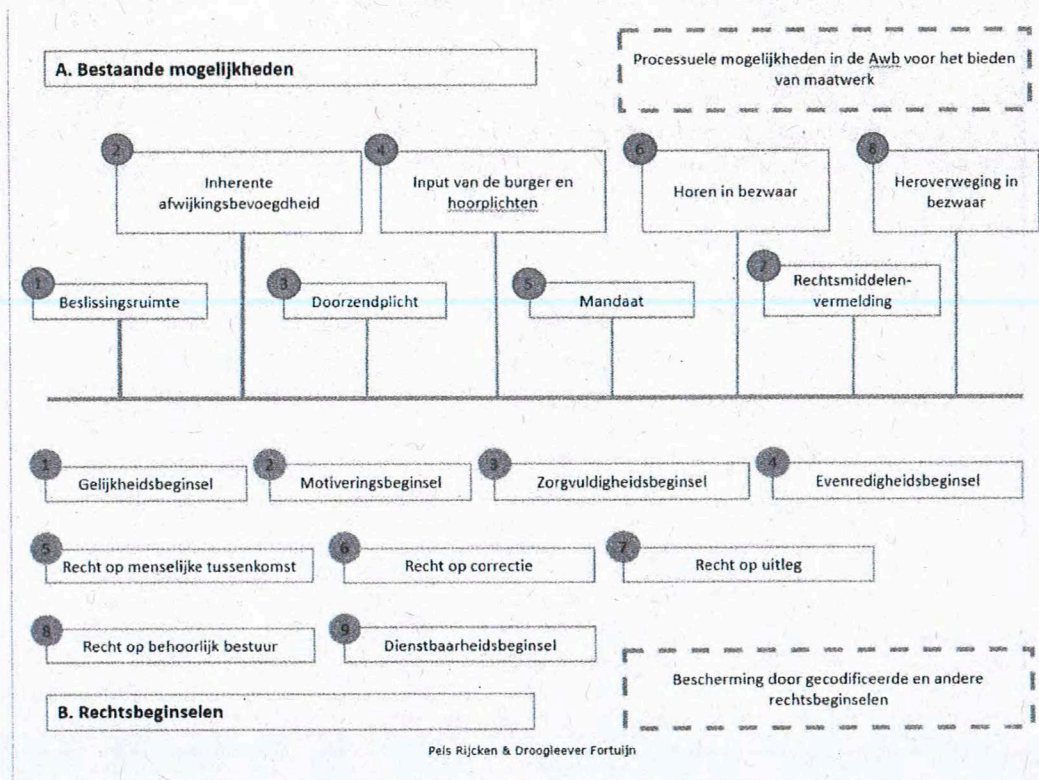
A. Bestaande mogelijkheden

Processuele mogelijkheden in de Awb voor het bieden van maatwerk

2
Inherente afwijkingsbevoegdheid

4
Input van de burger en hoorplichten

6
Horen in bezwaar

8
Heroverweging in bezwaar

1
Beslissingsruimte

3
Doorzendplicht

5
Mandaat

7
Rechtsmiddelen-vermelding

1
Gelijkheidsbeginsel

2
Motiveringsbeginsel

3
Zorgvuldigheidsbeginsel

4
Evenredigheidsbeginsel

5
Recht op menselijke tussenkomst

6
Recht op correctie

7
Recht op uitleg

8
Recht op behoorlijk bestuur

9
Dienstbaarheidsbeginsel

Bescherming door gecodificeerde en andere rechtsbeginselen

B. Rechtsbeginselen

Pels Rijcken & Droogleever Fortuijn